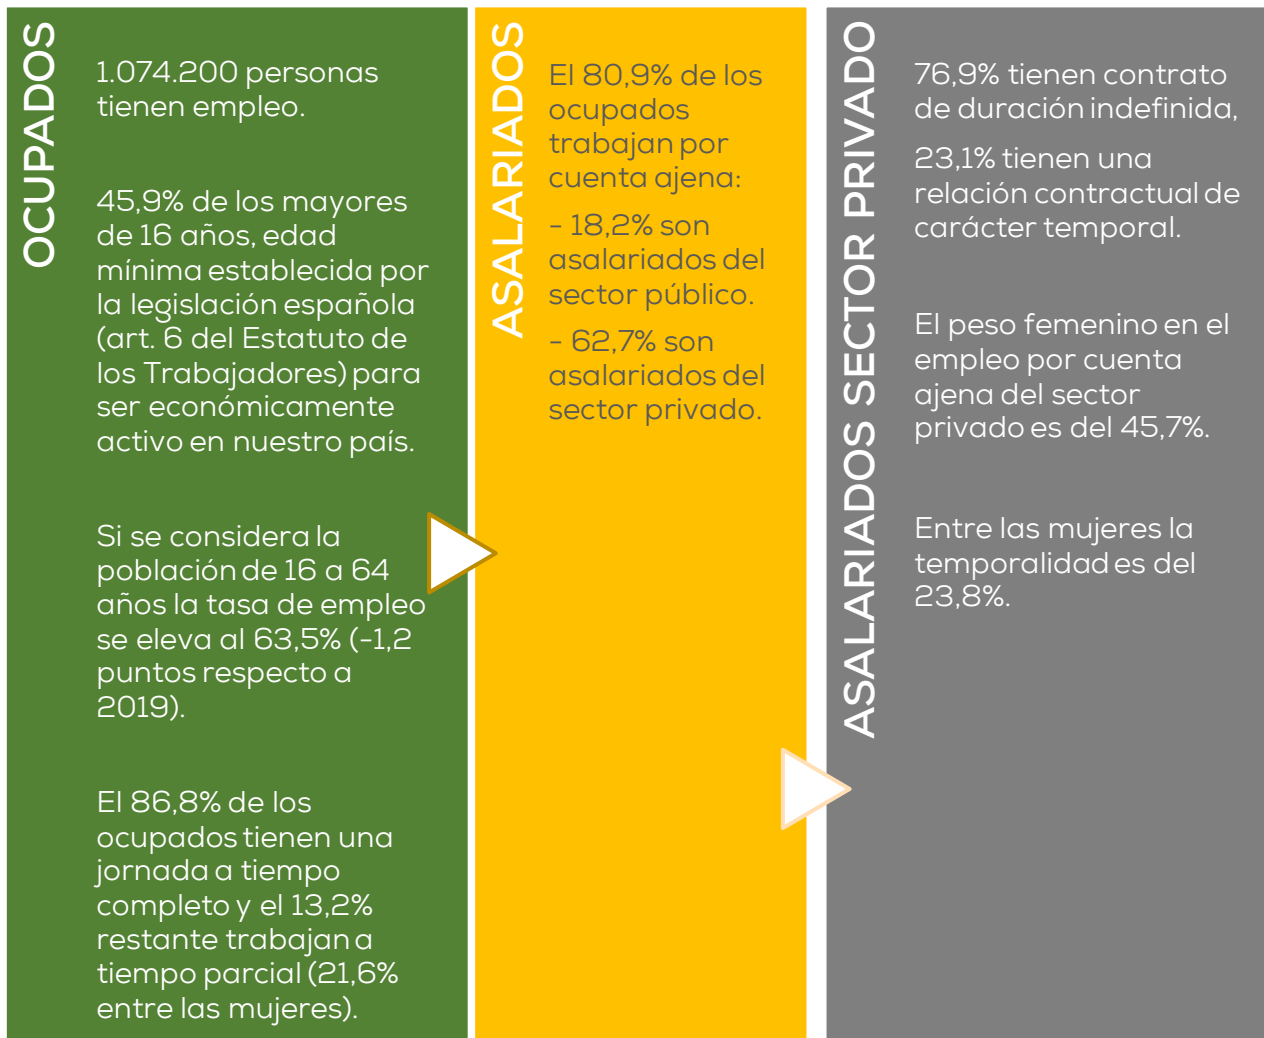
OCUPADOS

1.074.200 personas tienen empleo.

45,9% de los mayores de 16 años, edad mínima establecida por la legislación española (art. 6 del Estatuto de los Trabajadores) para ser económicamente activo en nuestro país.

Si se considera la población de 16 a 64 años la tasa de empleo se eleva al 63,5% (-1,2 puntos respecto a 2019).

El 86,8% de los ocupados tienen una jornada a tiempo completo y el 13,2% restante trabajan a tiempo parcial (21,6% entre las mujeres).

ASALARIADOS

El 80,9% de los ocupados trabajan por cuenta ajena:

- 18,2% son asalariados del sector público.

- 62,7% son asalariados del sector privado.

ASALARIADOS SECTOR PRIVADO

76,9% tienen contrato de duración indefinida,

23,1% tienen una relación contractual de carácter temporal.

El peso femenino en el empleo por cuenta ajena del sector privado es del 45,7%.

Entre las mujeres la temporalidad es del 23,8%.